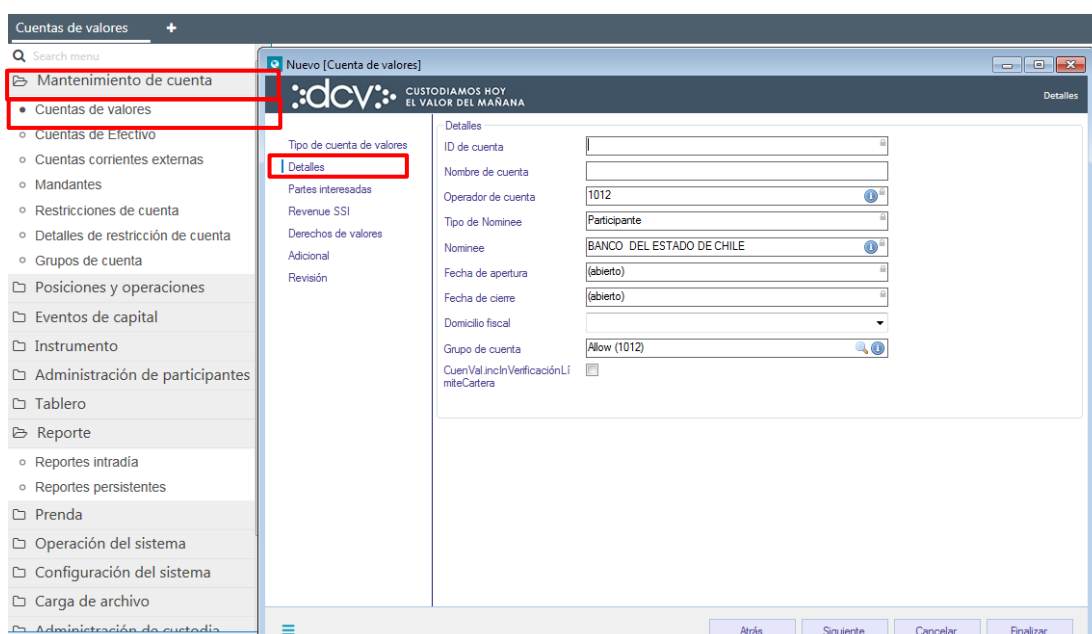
Cuentas de valores +

Search menu

Mantenimiento de cuenta
Cuentas de valores
Cuentas de Efectivo
Cuentas corrientes externas
Mandantes
Restricciones de cuenta
Detalles de restricción de cuenta
Grupos de cuenta
Posiciones y operaciones
Eventos de capital
Instrumento
Administración de participantes
Tablero
Reporte
Reportes intradía
Reportes persistentes
Prenda
Operación del sistema
Configuración del sistema
Carga de archivo
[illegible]

Nuevo [Cuenta de valores]

dcv CUSTODIAMOS HOY EL VALOR DEL MAÑANA

Detalles

Tipo de cuenta de valores
Detalles
Partes interesadas
Revenue SSI
Derechos de valores
Adicional
Revisión

Detalles

| | |
|---|---|
| ID de cuenta | |
| Nombre de cuenta | |
| Operador de cuenta | 1012 |
| Tipo de Nominee | Participante |
| Nominee | BANCO DEL ESTADO DE CHILE |
| Fecha de apertura | (abierto) |
| Fecha de cierre | (abierto) |
| Domicilio fiscal | |
| Grupo de cuenta | Allow (1012) |
| CuenVal.incInVerificaciónLímiteCartera | |

Atrás Siguiente Cancelar Finalizar